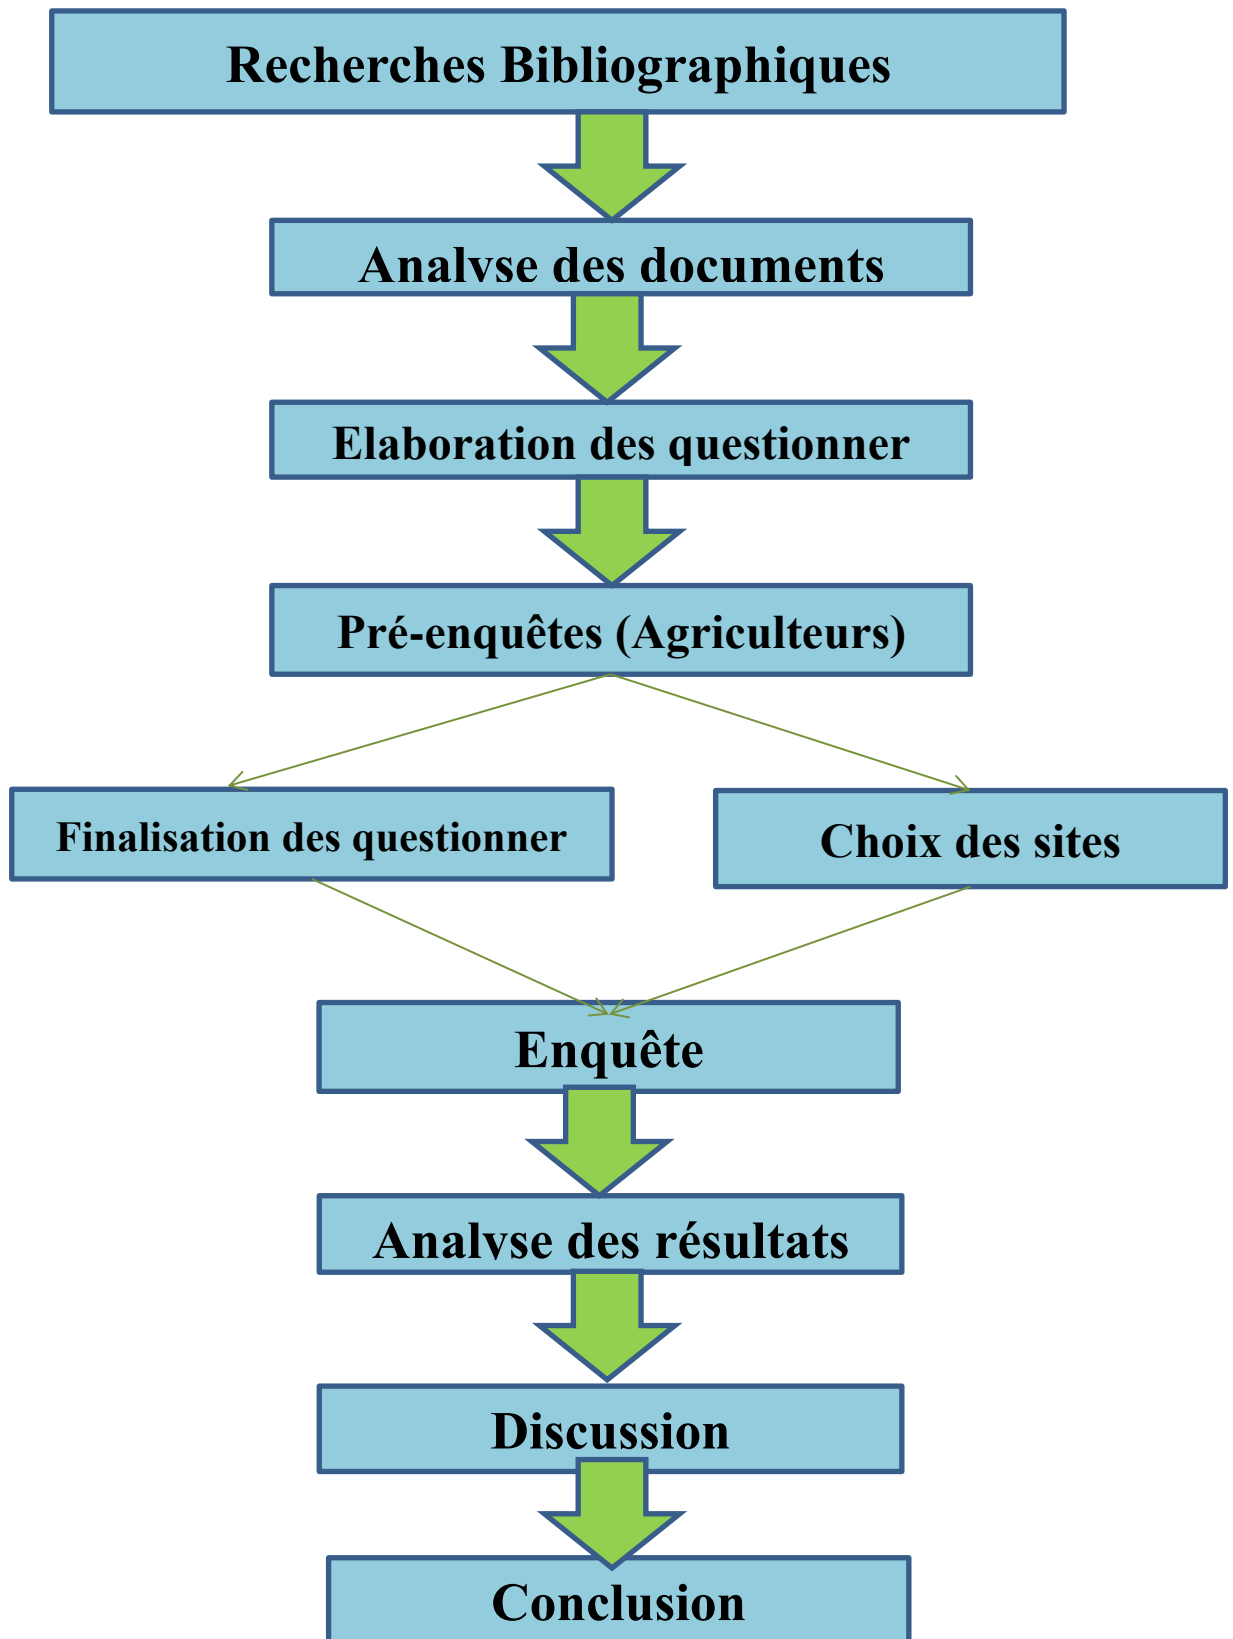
Recherches Bibliographiques

Analyse des documents

Elaboration des questionner

Pré-enquêtes (Agriculteurs)

Finalisation des questionner

Choix des sites

Enquête

Analyse des résultats

Discussion

Conclusion